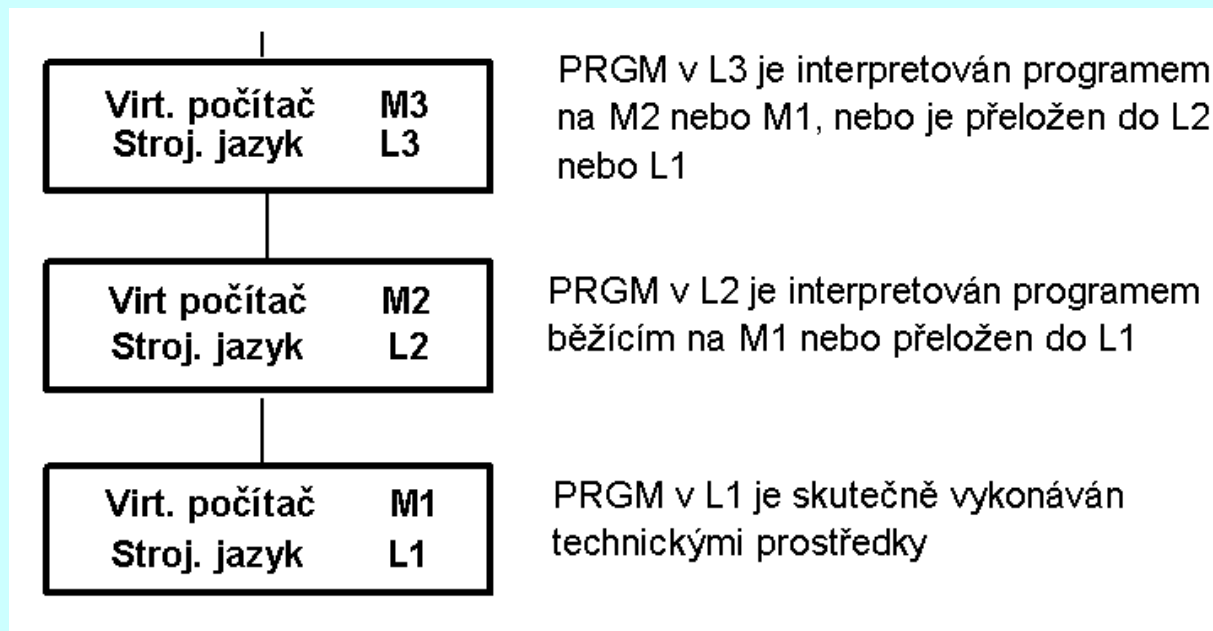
Virt. počítač M3
Stroj. jazyk L3

PRGM v L3 je interpretován programem na M2 nebo M1, nebo je přeložen do L2 nebo L1

Virt počítač M2
Stroj. jazyk L2

PRGM v L2 je interpretován programem běžícím na M1 nebo přeložen do L1

Virt. počítač M1
Stroj. jazyk L1

PRGM v L1 je skutečně vykonáván technickými prostředky